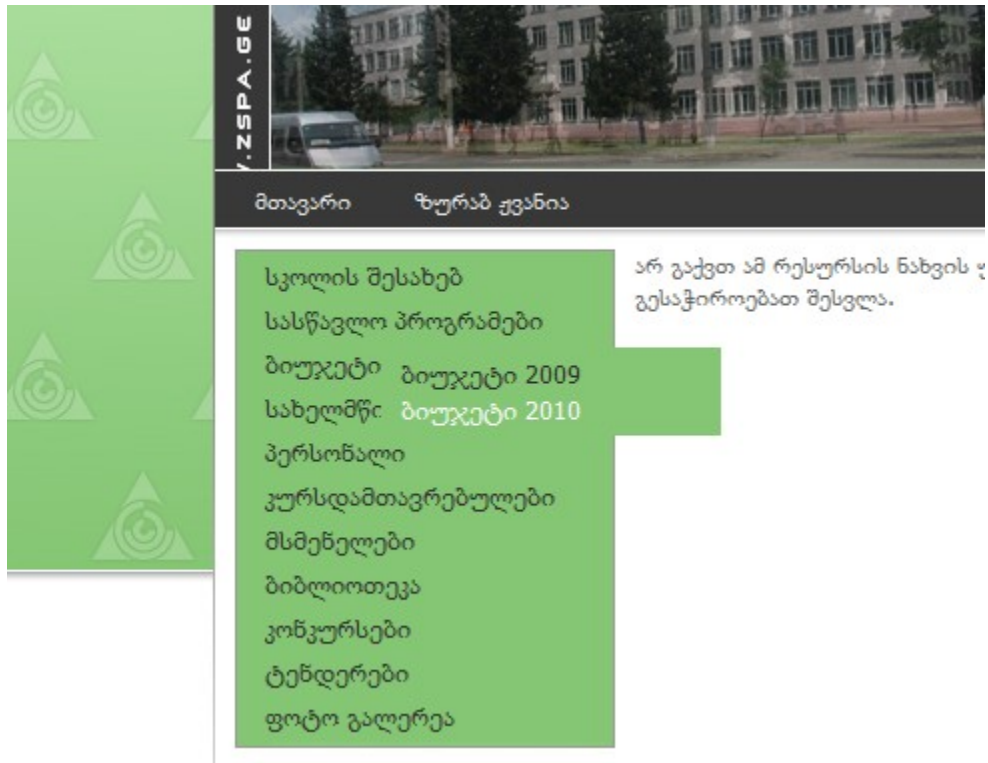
Y.ZSPA.GE

მთავარი ზურაბ ჟვანია

სკოლის შესახებ
სასწავლო პროგრამები
ბიუჯეტი
სახელმძღ
პერსონალი
კურსდამთავრებულები
მსმენელები
ბიბლიოთეკა
კონკურსები
ტენდერები
ფოტო გალერეა

ბიუჯეტი 2009
ბიუჯეტი 2010

არ გაქვთ ამ რესურსის ნახვის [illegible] გესაჭიროებათ შესვლა.